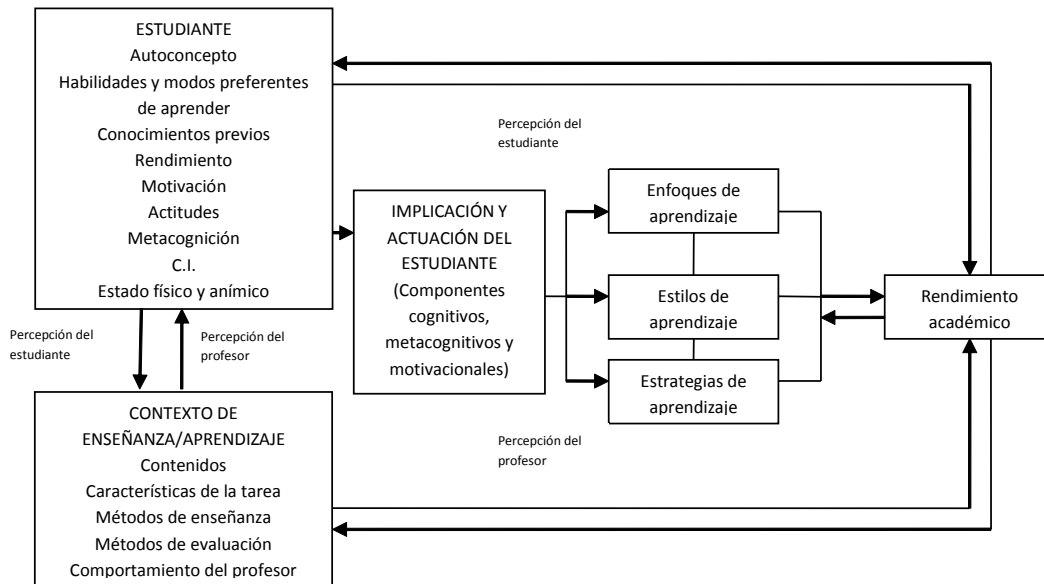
ESTUDIANTE
Autoconcepto
Habilidades y modos preferentes de aprender
Conocimientos previos
Rendimiento
Motivación
Actitudes
Metacognición
C.I.
Estado físico y anímico

Percepción del estudiante

Percepción del estudiante

Percepción del profesor

IMPLICACIÓN Y ACTUACIÓN DEL ESTUDIANTE (Componentes cognitivos, metacognitivos y motivacionales)

Enfoques de aprendizaje

Estilos de aprendizaje

Estrategias de aprendizaje

Rendimiento académico

Percepción del profesor

CONTEXTO DE ENSEÑANZA/APRENDIZAJE
Contenidos
Características de la tarea
Métodos de enseñanza
Métodos de evaluación
Comportamiento del profesor